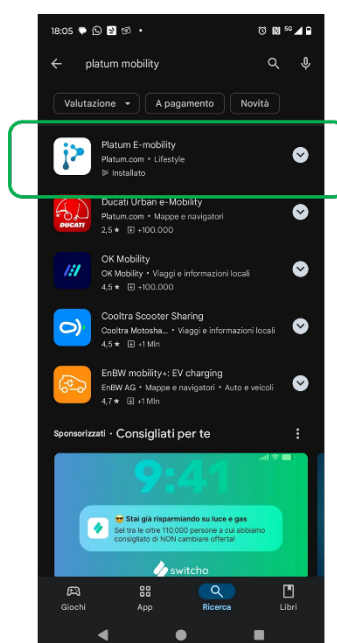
18:05

platum mobility

Valutazione
A pagamento
Novità

Platum E-mobility
Platum.com • Lifestyle
Installato

Ducati Urban e-Mobility
Platum.com • Mappe e navigatori
2,5 ★ +100.000

OK Mobility
OK Mobility • Viaggi e informazioni locali
4,5 ★ +100.000

Cooltra Scooter Sharing
Cooltra Motosha... • Viaggi e informazioni locali
4,5 ★ +1 Mln

EnBW mobility+: EV charging
EnBW AG • Mappe e navigatori • Auto e veicoli
4,7 ★ +1 Mln

Sponsorizzati • Consigliati per te

9:41

Stai già risparmiando su luce e gas
Sei tra le oltre 110.000 persone a cui abbiamo consigliato di NON cambiare offerta!

switcho

Giochi
App
Ricerca
Libri